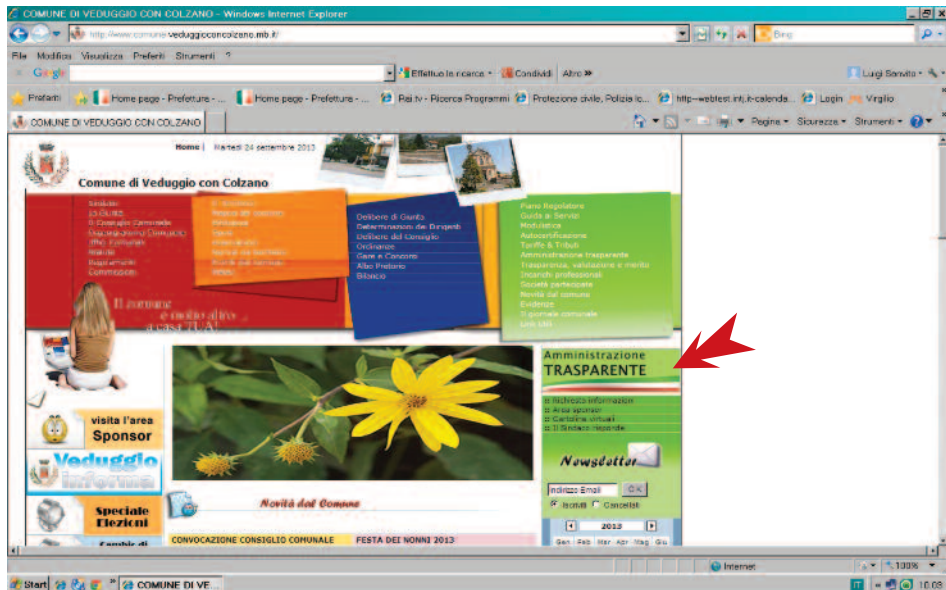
COMUNE DI VEDUGGIO CON COLZANO - Windows Internet Explorer

http://www.comune.veduggioconcolzano.mb.it/

Bing

File Modifica Visualizza Preferiti Strumenti ?

Google

Effettua la ricerca · Condividi Altro »

Luigi Servita

Preferiti

Home page - Prefetture - ...

Home page - Prefetture - ...

Rai.tv - Ricerca Programmi

Protezione civile, Polizia lo...

http--webtest.inti.it-calenda...

Login

Virgilio

COMUNE DI VEDUGGIO CON COLZANO

Pagina · Sicurezza · Strumenti ·

Home | Martedì 24 settembre 2013

Comune di Veduggio con Colzano

Sindaco
La Giunta
Il Consiglio Comunale
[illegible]
Uffici Comunali
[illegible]
Regolamenti
Commissioni

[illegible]
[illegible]
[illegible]
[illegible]
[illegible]
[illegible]
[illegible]
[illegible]

Delibere di Giunta
Determinazioni dei Dirigenti
Delibere del Consiglio
Ordinanze
Gare e Concorsi
Albo Pretorio
Bilancio

Piano Regolatore
Guida ai Servizi
Modulistica
Autocertificazione
Tariffe & Tributi
Amministrazione trasparente
Trasparenza, valutazione e merito
Incarichi professionali
Società partecipate
Novità dal comune
Evidenza
Il giornale comunale
Link Utili

Il comune è molto altro a casa TUA!

Amministrazione TRASPARENTE

Richiesta informazioni
Area sponsor
Cartoline virtuali
Il Sindaco Risponde

visita l'area Sponsor

Veduggio informa

Speciale Elezioni

Cambio di

Novità dal Comune

CONVOCAZIONE CONSIGLIO COMUNALE

FESTA DEI NONNI 2013

Newsletter

Indirizzo Email

OK

Iscriviti Cancellati

2013

Gen Feb Mar Apr Mag Giu

Internet

100%

Start

COMUNE DI VE...

10:08